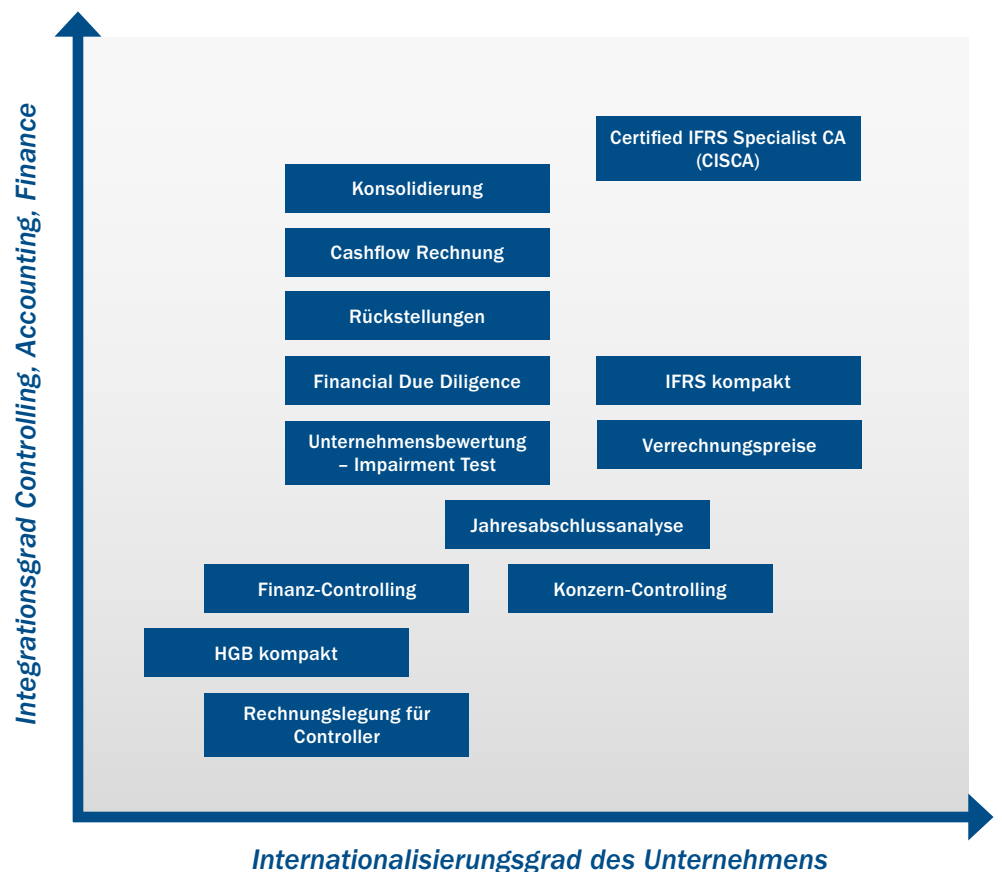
Integrationsgrad Controlling, Accounting, Finance

Certified IFRS Specialist CA (CISCA)

Konsolidierung

Cashflow Rechnung

Rückstellungen

Financial Due Diligence

IFRS kompakt

Unternehmensbewertung – Impairment Test

Verrechnungspreise

Jahresabschlussanalyse

Finanz-Controlling

Konzern-Controlling

HGB kompakt

Rechnungslegung für Controller

Internationalisierungsgrad des Unternehmens